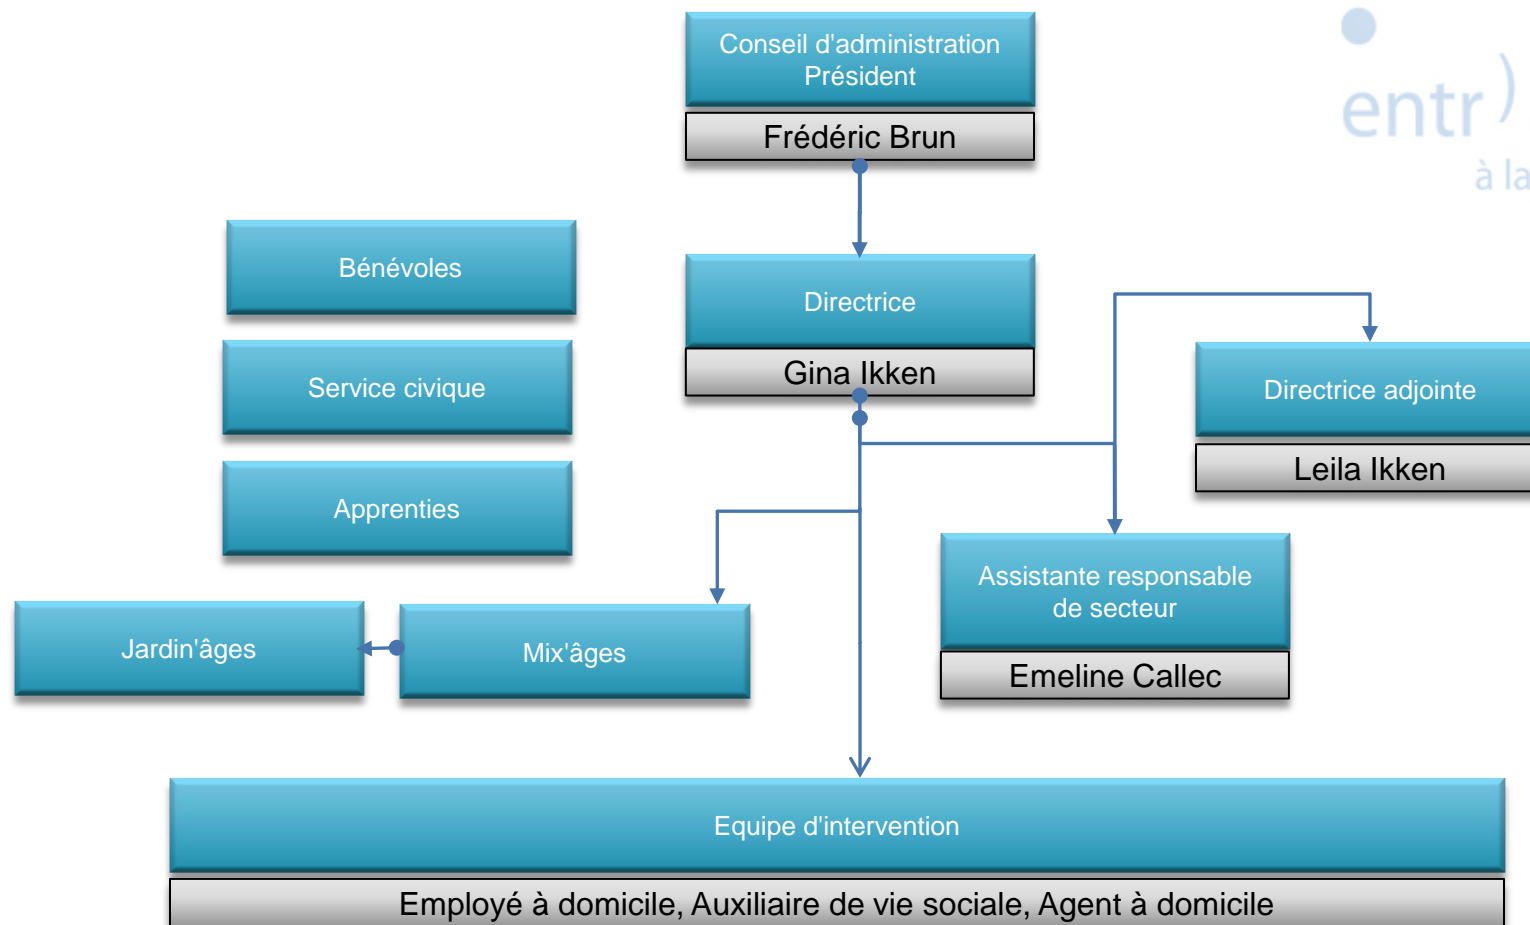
Conseil d'administration
Président

Frédéric Brun

entr

à la

Bénévoles

Directrice

Gina Ikken

Service civique

Directrice adjointe

Leila Ikken

Apprenties

Assistante responsable de secteur

Emeline Callec

Jardin'âges

Mix'âges

Equipe d'intervention

Employé à domicile, Auxiliaire de vie sociale, Agent à domicile